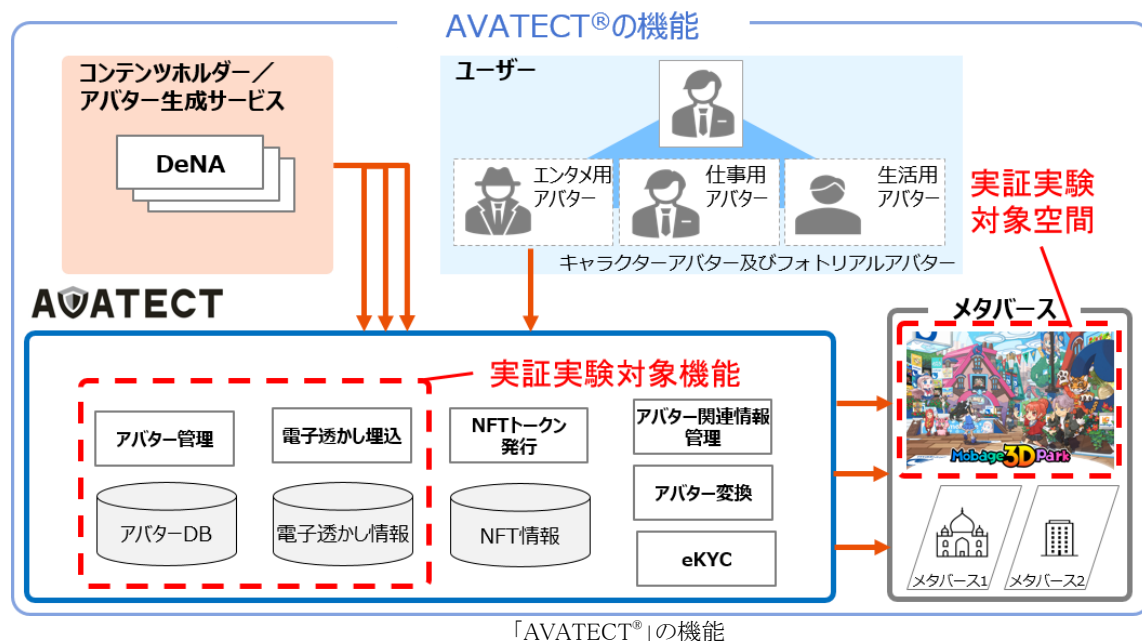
AVATECT®の機能

コンテンツホルダー／アバター生成サービス

DeNA

ユーザー

エンタメ用アバター

仕事用アバター

生活用アバター

キャラクターアバター及びフォトリアルアバター

実証実験対象空間

AVATECT

実証実験対象機能

アバター管理

電子透かし埋込

NFTトークン発行

アバター関連情報管理

アバター変換

eKYC

アバターDB

電子透かし情報

NFT情報

メタバース

Mobage 3D Park

メタバース1

メタバース2

「AVATECT®」の機能